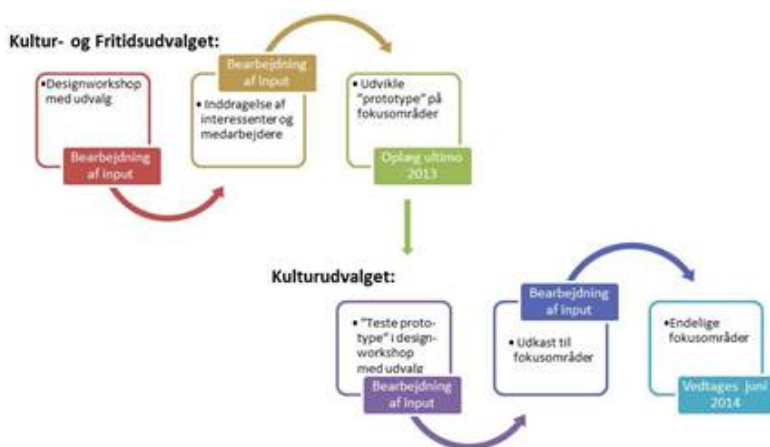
Kultur- og Fritidsudvalget:

•Designworkshop med udvalg

Bearbejdning af input

Bearbejdning af input

• Inddragelse af interessenter og medarbejdere

• Udvikle "prototype" på fokusområder

Oplæg ultimo 2013

Kulturudvalget:

• "Teste prototype" i designworkshop med udvalg

Bearbejdning af input

Bearbejdning af input

• Udkast til fokusområder

•Endelige fokusområder

Vedtages juni 2014